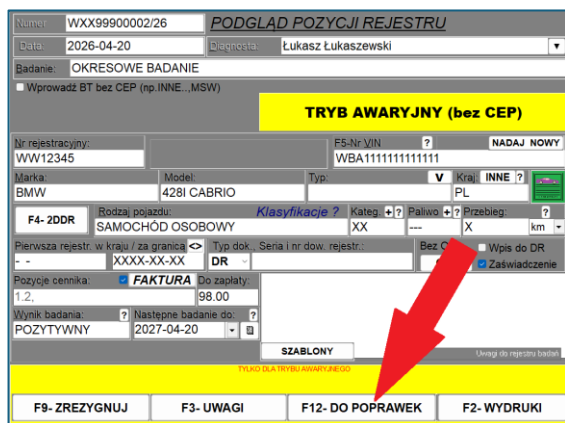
Numer WXX99900002/26 PODGLĄD POZYCJI REJESTRU

Data 2026-04-20 Diagnosta Łukasz Łukaszewski

Badanie: OKRESOWE BADANIE

Wprowadź BT bez CEP (np.INNE...,MSW)

TRYB AWARYJNY (bez CEP)

Nr rejestracyjny: WW12345

F5-Nr VIN ? NADAJ NOWY

WBA1111111111111

Marka: BMW

Model: 428I CABRIO

Typ: V

Kraj INNE ? PL

F4- 2DDR

Rodzaj pojazdu: SAMOCHÓD OSOBOWY

Klasyfikacje ?

Kateg. + ? XX

Paliwo + ? ---

Przebieg: ? X km

Pierwsza rejestr. w kraju / za granicą <> - -

XXXX-XX-XX

Typ dok., Seria i nr dow. rejestr.: DR

Bez C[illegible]

Wpis do DR

Zaświadczenie

Pozycje cennika: 1.2,

FAKTURA

Do zapłaty: 98.00

Wynik badania: ? POZYTYWNY

Następne badanie do: ? 2027-04-20

SZABLONY

Uwagi do rejestru badań

TYLKO DLA TRYBU AWARYJNEGO

F9- ZREZYGNUJ

F3- UWAGI

F12- DO POPRAWEK

F2- WYDRUKI